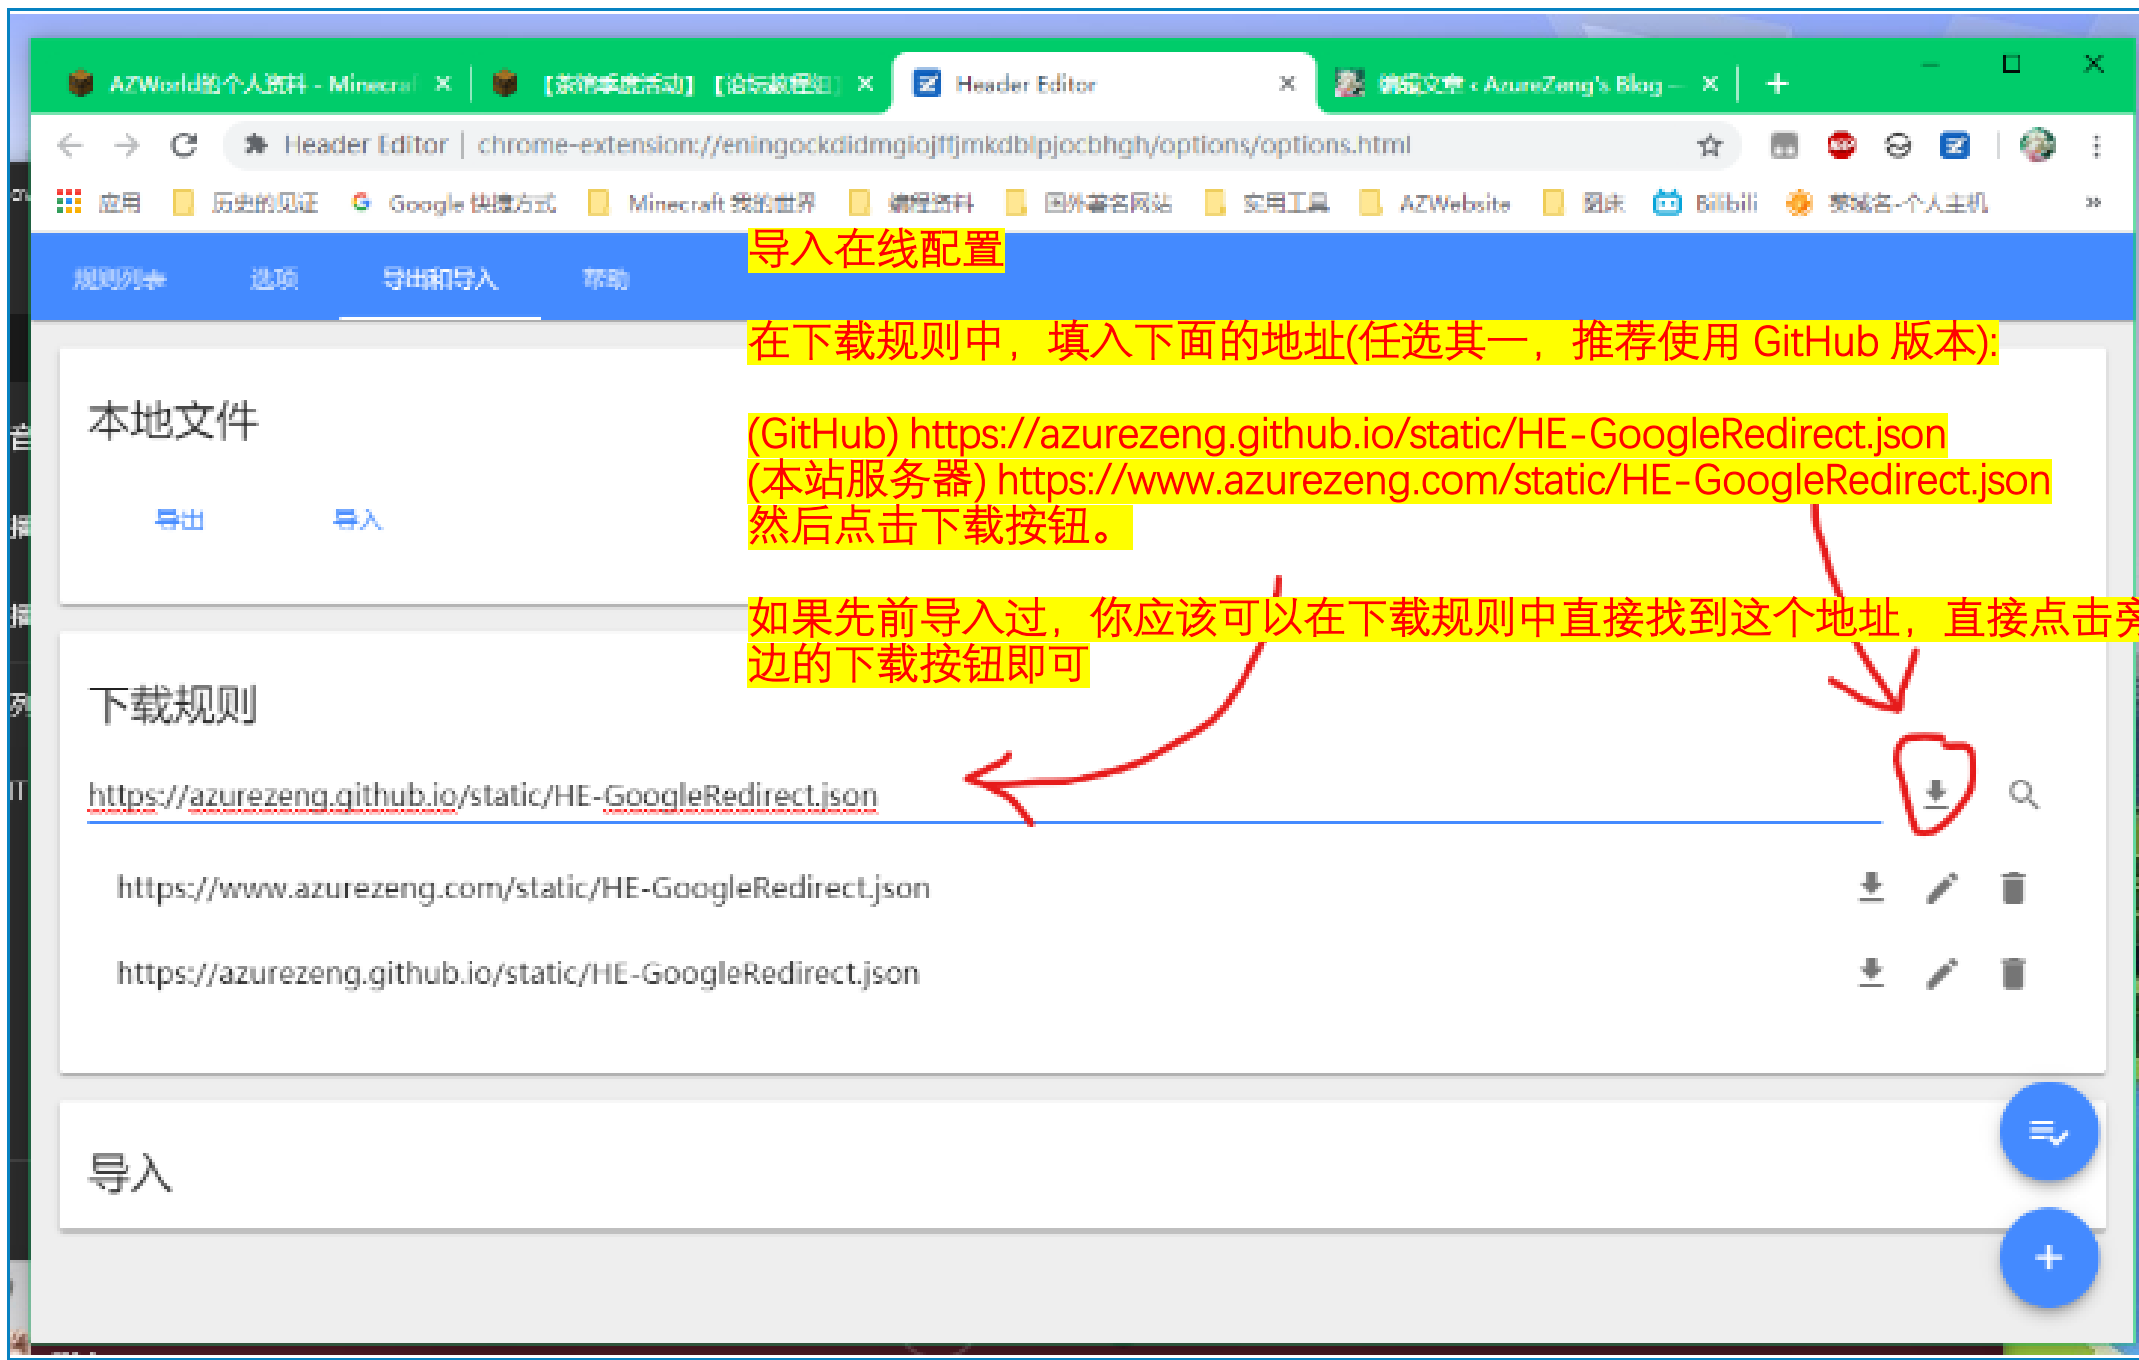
AZWorld的个人资料 - Minecra ×
[茶馆季度活动] [论坛创想组] ×
Header Editor ×
编辑文章 ‹ AzureZeng's Blog — ×
+

Header Editor | chrome-extension://eningockdidmgiojffjmkdblpjocbhgh/options/options.html

应用 历史的见证 Google 快捷方式 Minecraft 我的世界 编程资料 国外著名网站 实用工具 AZWebsite 图床 Bilibili 域名-个人主机 »

规则列表 选项 导出和导入 帮助

导入在线配置

在下载规则中，填入下面的地址(任选其一，推荐使用 GitHub 版本):

(GitHub) https://azurezeng.github.io/static/HE-GoogleRedirect.json
(本站服务器) https://www.azurezeng.com/static/HE-GoogleRedirect.json
然后点击下载按钮。

如果先前导入过，你应该可以在下载规则中直接找到这个地址，直接点击旁边的下载按钮即可

本地文件

导出 导入

下载规则

https://azurezeng.github.io/static/HE-GoogleRedirect.json

https://www.azurezeng.com/static/HE-GoogleRedirect.json

https://azurezeng.github.io/static/HE-GoogleRedirect.json

导入